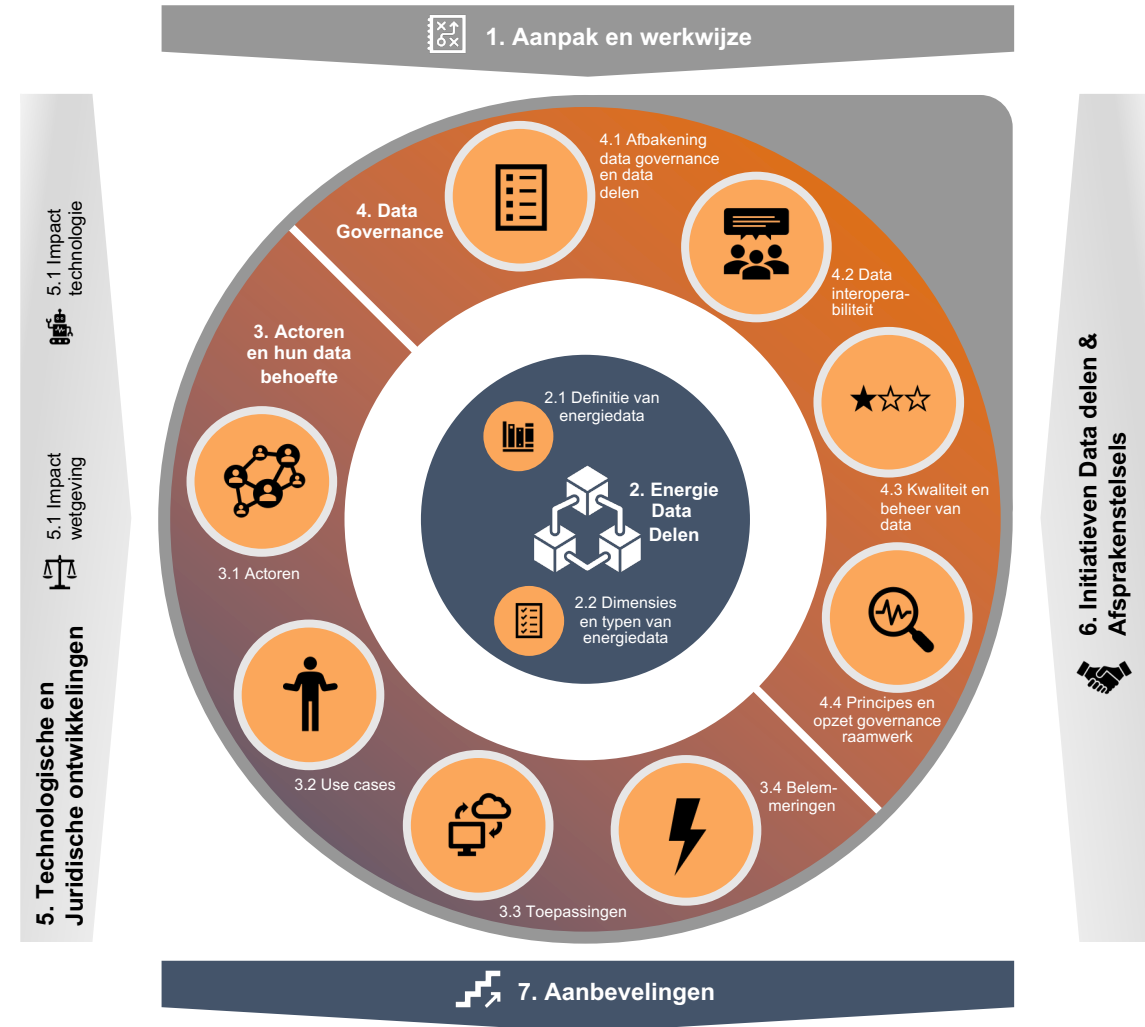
1. Aanpak en werkwijze

5.1 Impact technologie

5.1 Impact wetgeving

5. Technologische en Juridische ontwikkelingen

4. Data Governance

4.1 Afbakening data governance en data delen

4.2 Data interoperabiliteit

4.3 Kwaliteit en beheer van data

4.4 Principes en opzet governance raamwerk

3. Actoren en hun data behoefte

3.1 Actoren

3.2 Use cases

3.3 Toepassingen

3.4 Belemmeringen

2.1 Definitie van energiedata

2. Energie Data Delen

2.2 Dimensies en typen van energiedata

6. Initiatieven Data delen & Afsprakenstelsels

7. Aanbevelingen